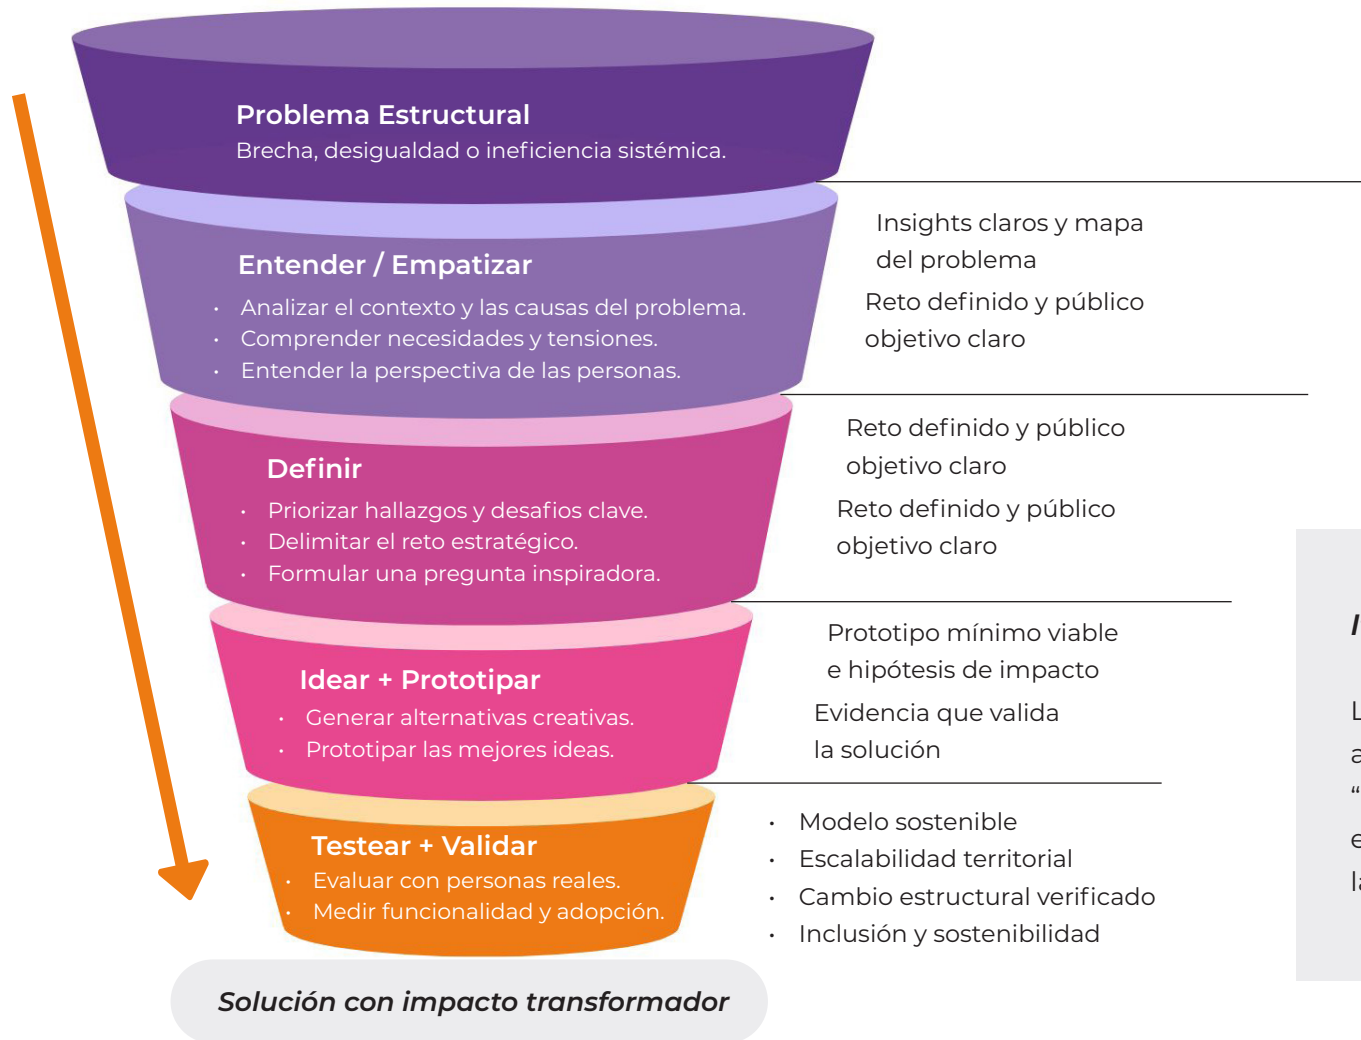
Problema Estructural
Brecha, desigualdad o ineficiencia sistémica.

Entender / Empatizar
• Analizar el contexto y las causas del problema.
• Comprender necesidades y tensiones.
• Entender la perspectiva de las personas.

Insights claros y mapa del problema
Reto definido y público objetivo claro

Definir
• Priorizar hallazgos y desafios clave.
• Delimitar el reto estratégico.
• Formular una pregunta inspiradora.

Reto definido y público objetivo claro
Reto definido y público objetivo claro

Idear + Prototipar
• Generar alternativas creativas.
• Prototipar las mejores ideas.

Prototipo mínimo viable e hipótesis de impacto
Evidencia que valida la solución

Testear + Validar
• Evaluar con personas reales.
• Medir funcionalidad y adopción.

• Modelo sostenible
• Escalabilidad territorial
• Cambio estructural verificado
• Inclusión y sostenibilidad

Solución con impacto transformador

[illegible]
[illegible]